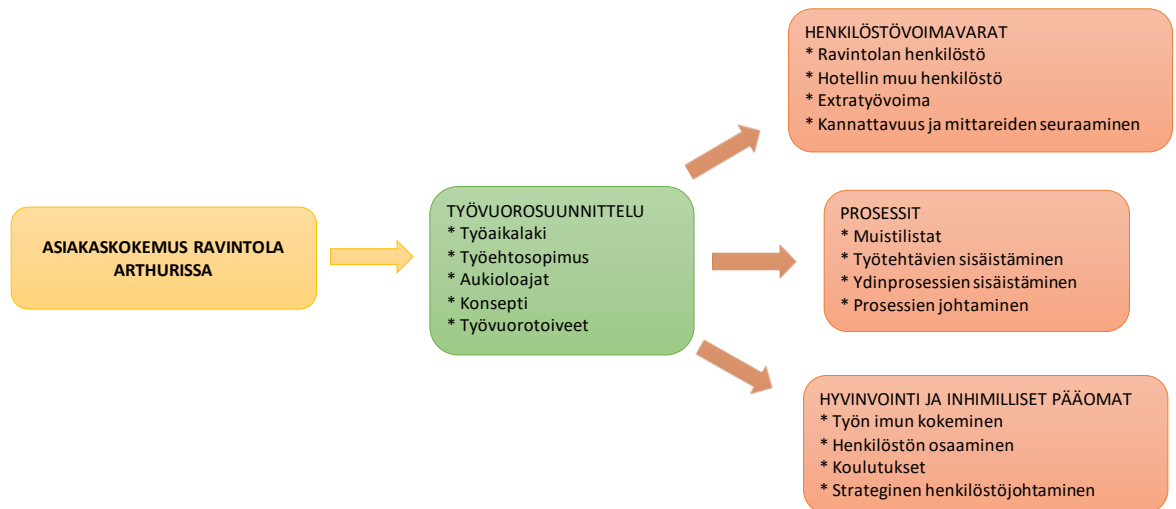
ASIAKASKOKEMUS RAVINTOLA ARTHURISSA

TYÖVUOROSUUNNITTELU
* Työaikalaki
* Työehtosopimus
* Aukioloajat
* Konsepti
* Työvuorotoiveet

HENKILÖSTÖVOIMAVARAT
* Ravintolan henkilöstö
* Hotellin muu henkilöstö
* Extratyövoima
* Kannattavuus ja mittareiden seuraaminen

PROSESSIT
* Muistilistat
* Työtehtävien sisäistäminen
* Ydinprosessien sisäistäminen
* Prosessien johtaminen

HYVINVOINTI JA INHIMILLISET PÄÄOMAT
* Työn imun kokeminen
* Henkilöstön osaaminen
* Koulutukset
* Strateginen henkilöstöjohtaminen